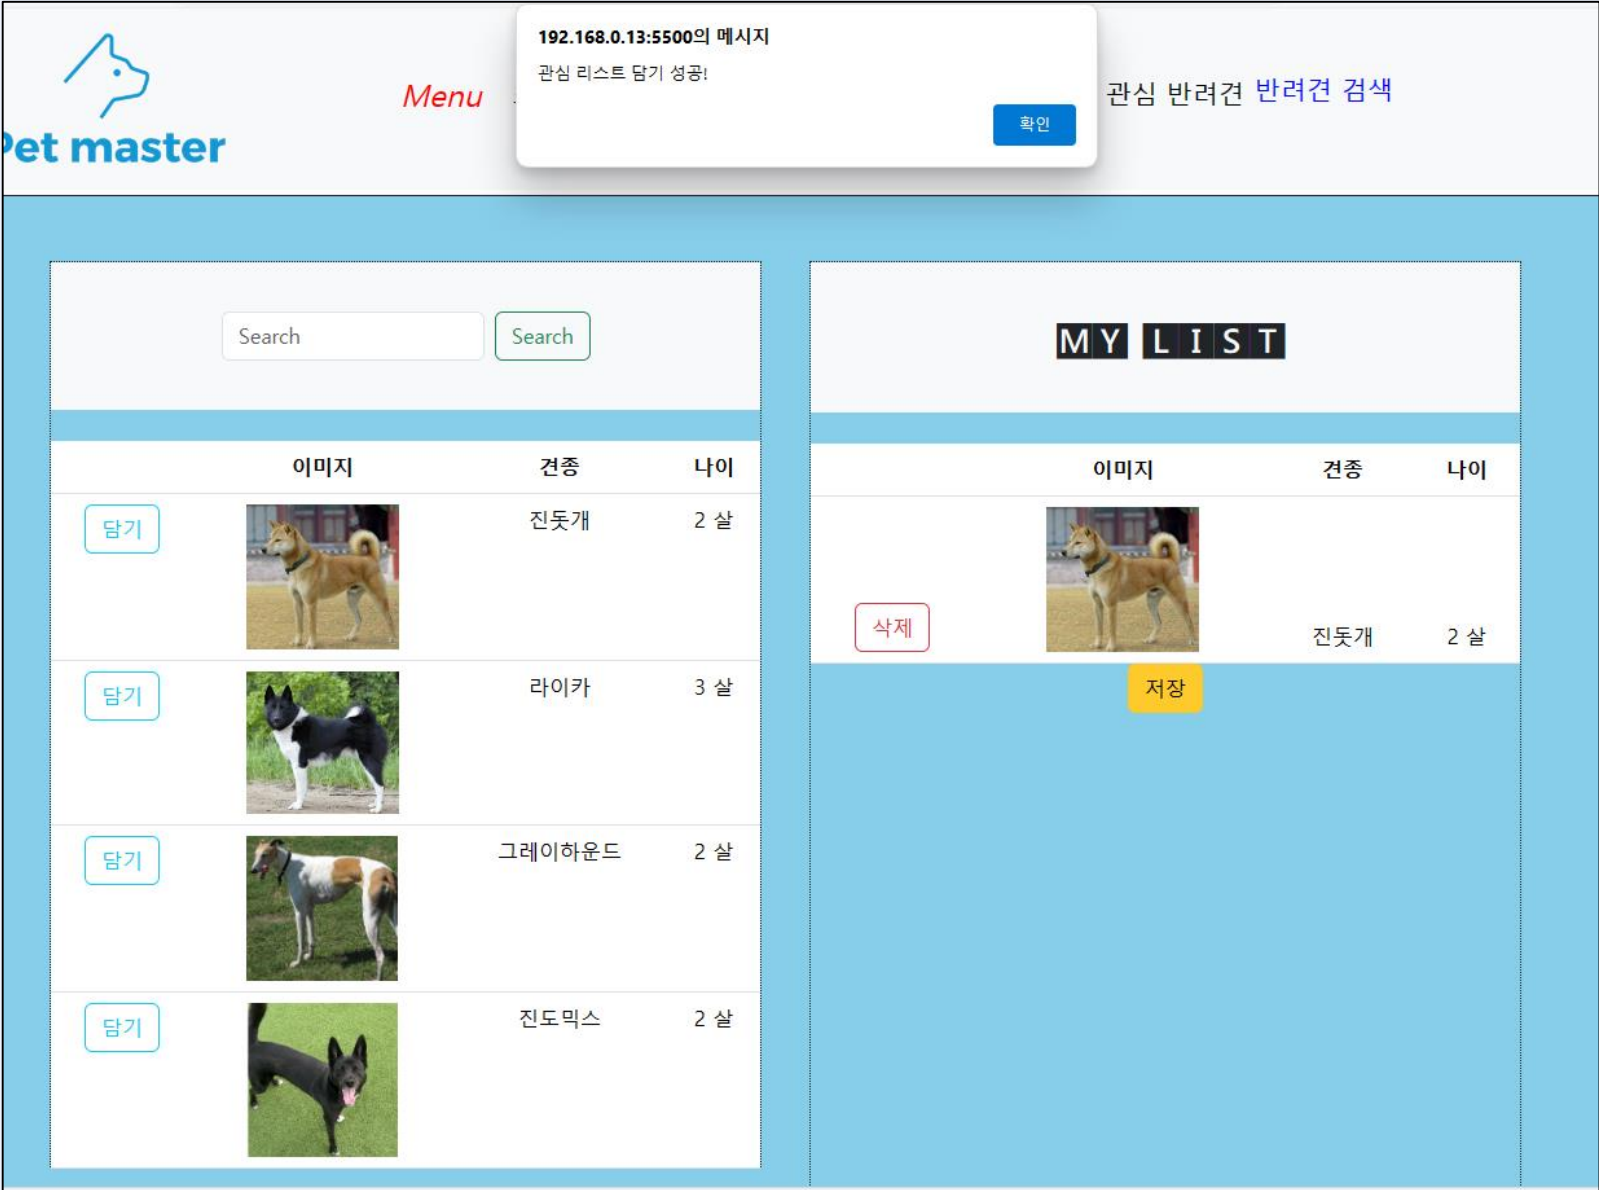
192.168.0.13:5500의 메시지

관심 리스트 담기 성공!

확인

Pet master

Menu

관심 반려견 반려견 검색

Search

Search

| | 이미지 | 견종 | 나이 |
|---|---|---|---|
| 담기 | | 진돗개 | 2 살 |
| 담기 | | 라이카 | 3 살 |
| 담기 | | 그레이하운드 | 2 살 |
| 담기 | | 진도믹스 | 2 살 |

MY LIST

| | 이미지 | 견종 | 나이 |
|---|---|---|---|
| 삭제 | | 진돗개 | 2 살 |

저장